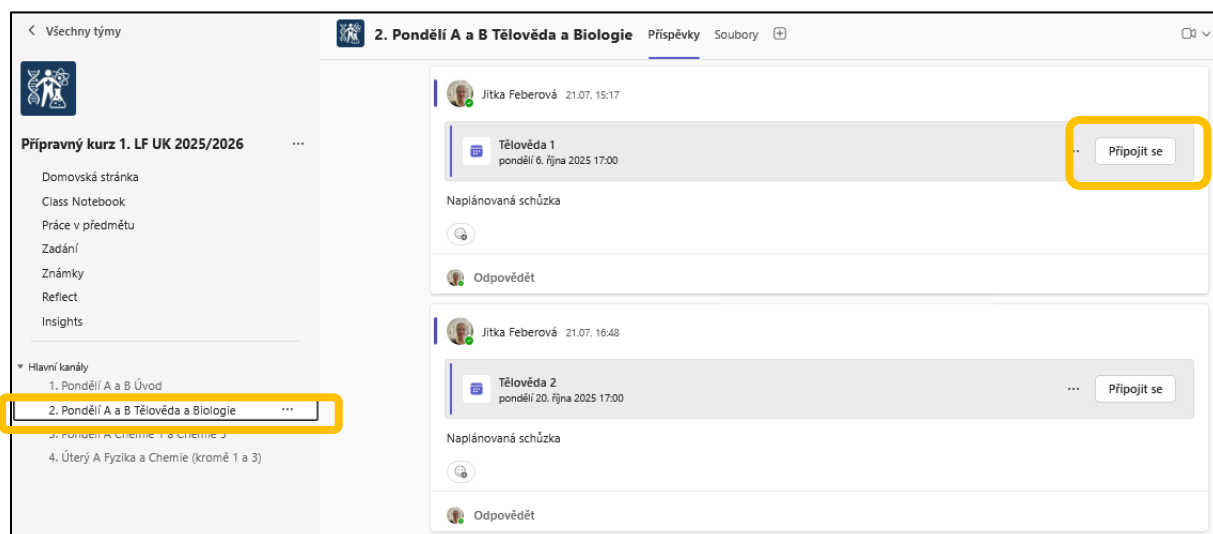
< Všechny týmy

Přípravný kurz 1. LF UK 2025/2026 ···

Domovská stránka
Class Notebook
Práce v předmětu
Zadání
Známky
Reflect
Insights

Hlavní kanály
1. Pondělí A a B Úvod
2. Pondělí A a B Tělověda a Biologie ···
3. Pondělí A Chemie 1 a Chemie 3
4. Úterý A Fyzika a Chemie (kromě 1 a 3)

2. Pondělí A a B Tělověda a Biologie Příspěvky Soubory

Jitka Feberová 21.07. 15:17
Tělověda 1
pondělí 6. října 2025 17:00
··· Připojit se
Naplánovaná schůzka
Odpovědět

Jitka Feberová 21.07. 16:48
Tělověda 2
pondělí 20. října 2025 17:00
··· Připojit se
Naplánovaná schůzka
Odpovědět